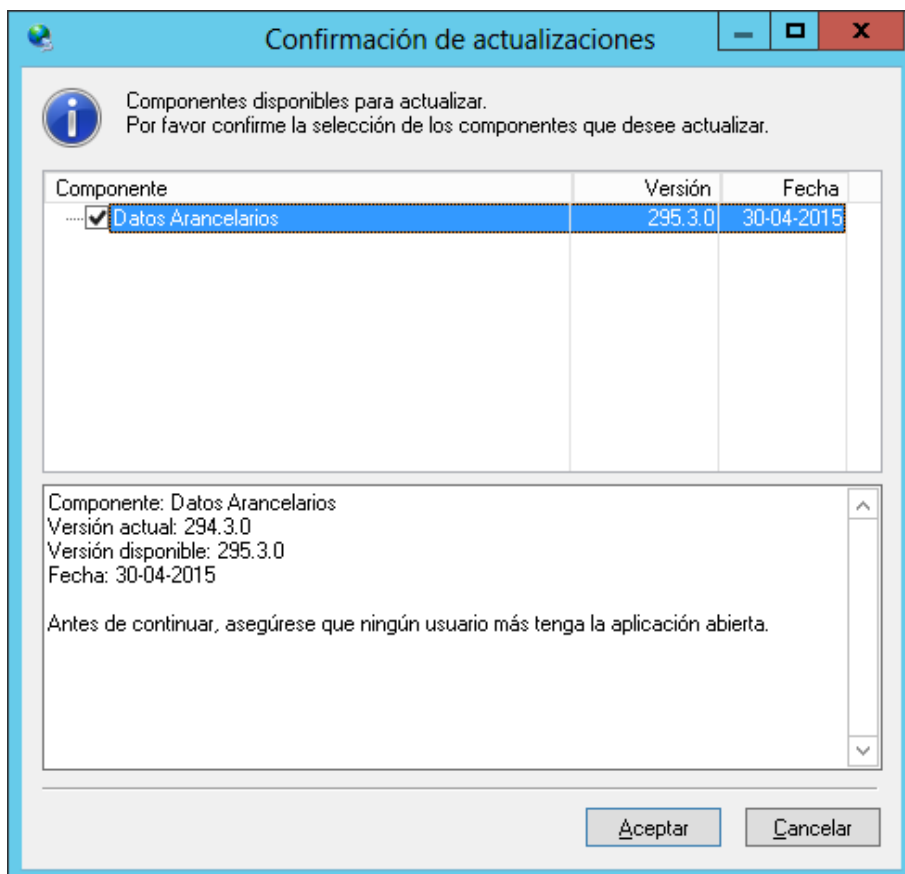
Confirmación de actualizaciones

Componentes disponibles para actualizar.
Por favor confirme la selección de los componentes que desee actualizar.

| Componente | Versión | Fecha |
|---|---|---|
| Datos Arancelarios | 295.3.0 | 30-04-2015 |

Componente: Datos Arancelarios
Versión actual: 294.3.0
Versión disponible: 295.3.0
Fecha: 30-04-2015

Antes de continuar, asegúrese que ningún usuario más tenga la aplicación abierta.

Aceptar
Cancelar